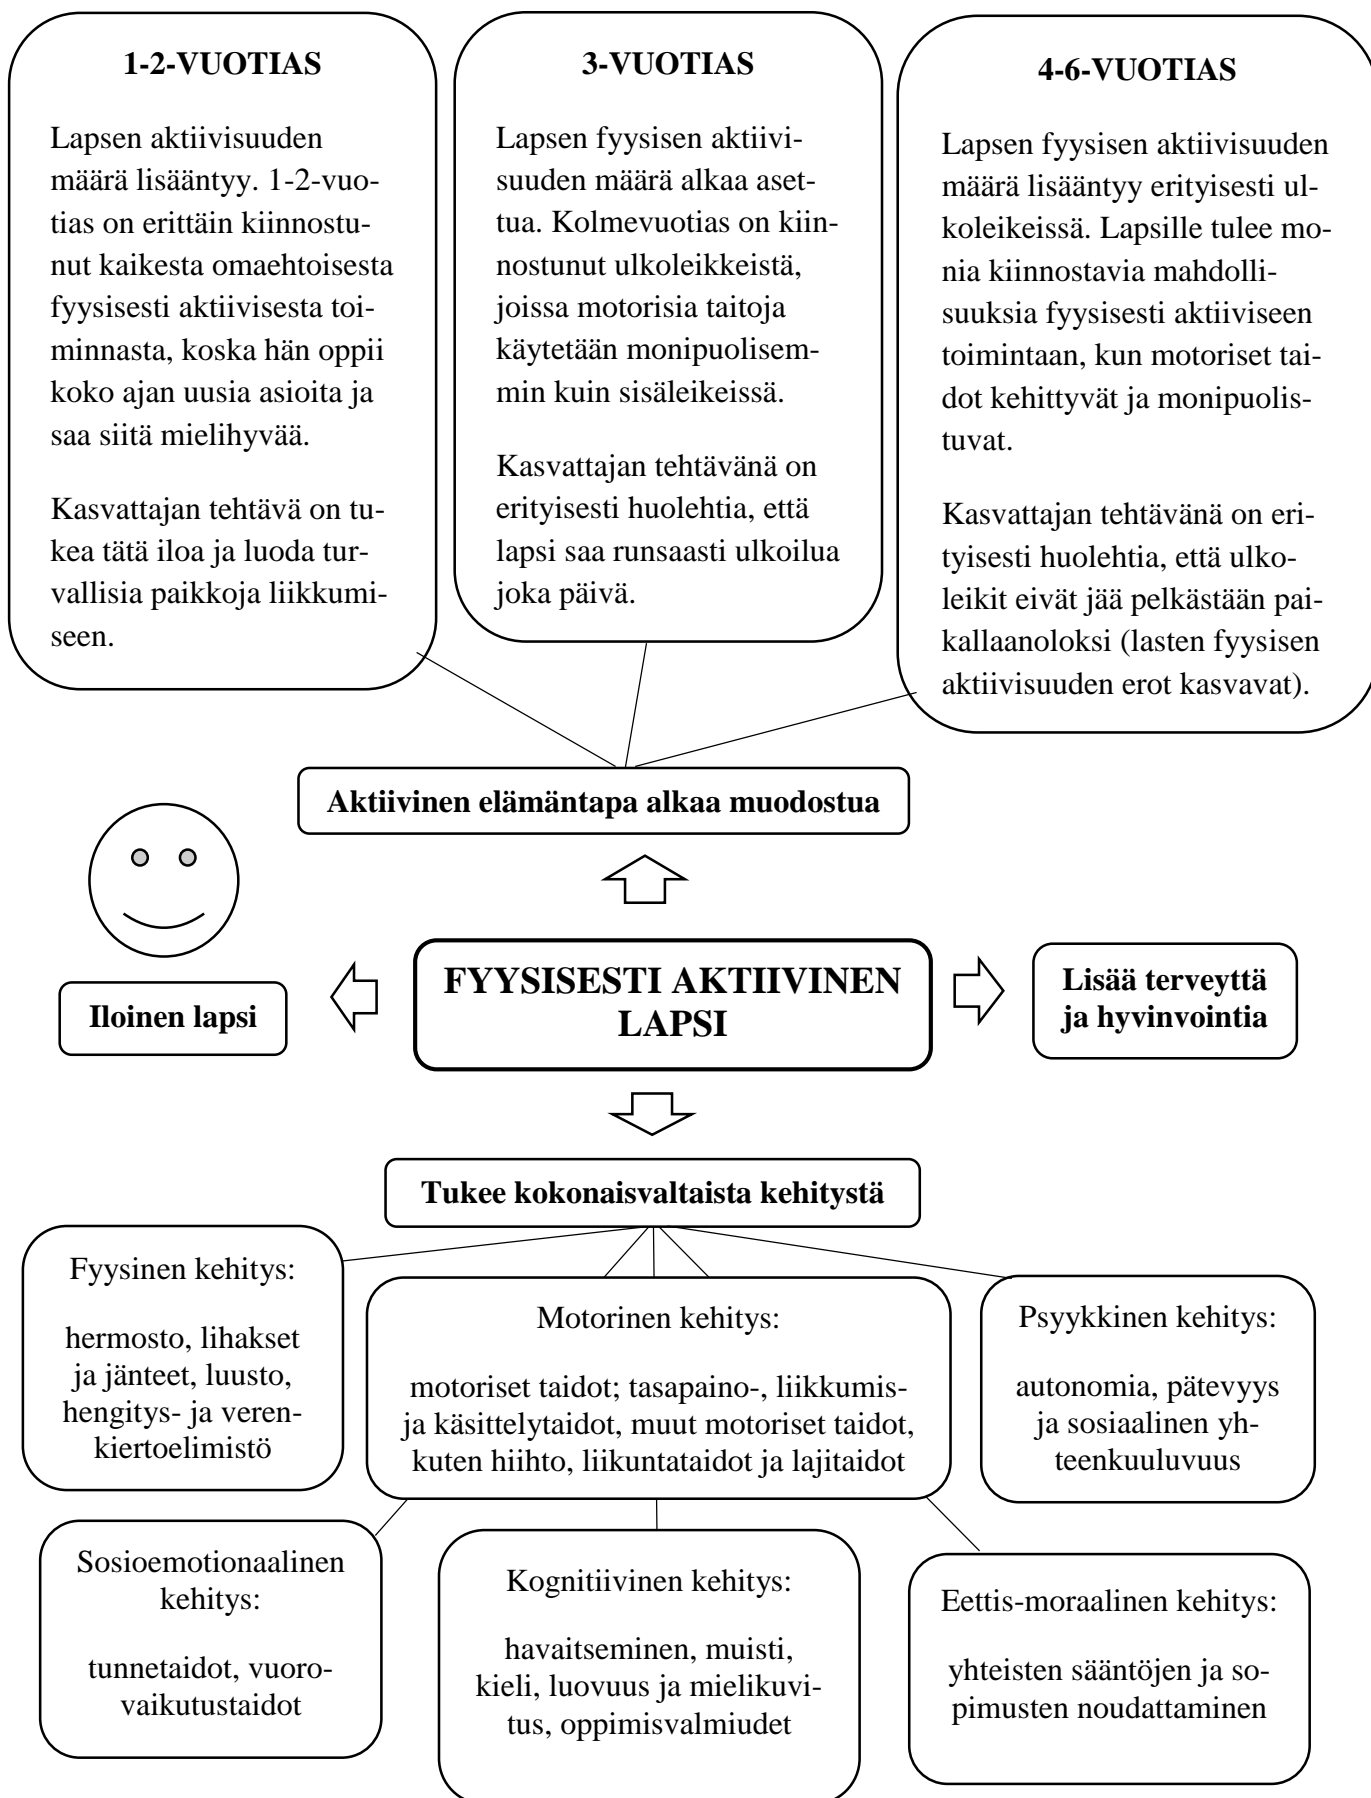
1-2-VUOTIAS

Lapsen aktiivisuuden määrä lisääntyy. 1-2-vuotias on erittäin kiinnostunut kaikesta omaehtoisesta fyysisesti aktiivisesta toiminnasta, koska hän oppii koko ajan uusia asioita ja saa siitä mielihyvää.

Kasvattajan tehtävä on tukea tätä iloa ja luoda turvallisia paikkoja liikkumiseen.

3-VUOTIAS

Lapsen fyysisen aktiivisuuden määrä alkaa asettua. Kolmevuotias on kiinnostunut ulkoleikkeistä, joissa motorisia taitoja käytetään monipuolisemmin kuin sisäleikeissä.

Kasvattajan tehtävänä on erityisesti huolehtia, että lapsi saa runsaasti ulkoilua joka päivä.

4-6-VUOTIAS

Lapsen fyysisen aktiivisuuden määrä lisääntyy erityisesti ulkoleikeissä. Lapsille tulee monia kiinnostavia mahdollisuuksia fyysisesti aktiiviseen toimintaan, kun motoriset taidot kehittyvät ja monipuolistuvat.

Kasvattajan tehtävänä on erityisesti huolehtia, että ulkoleikit eivät jää pelkästään paikallaanoloksi (lasten fyysisen aktiivisuuden erot kasvavat).

Aktiivinen elämäntapa alkaa muodostua

Iloinen lapsi

FYYSISESTI AKTIIVINEN LAPSI

Lisää terveyttä ja hyvinvointia

Tukee kokonaisvaltaista kehitystä

Fyysinen kehitys:

hermosto, lihakset ja jänteet, luusto, hengitys- ja verenkiertoelimistö

Motorinen kehitys:

motoriset taidot; tasapaino-, liikkumis- ja käsittelytaidot, muut motoriset taidot, kuten hiihto, liikuntataidot ja lajitaidot

Psyykkinen kehitys:

autonomia, pätevyys ja sosiaalinen yhteenkuuluvuus

Sosioemotionaalinen kehitys:

tunnetaidot, vuorovaikutustaidot

Kognitiivinen kehitys:

havaitseminen, muisti, kieli, luovuus ja mielikuvitus, oppimisvalmiudet

Eettis-moraalinen kehitys:

yhteisten sääntöjen ja sopimusten noudattaminen